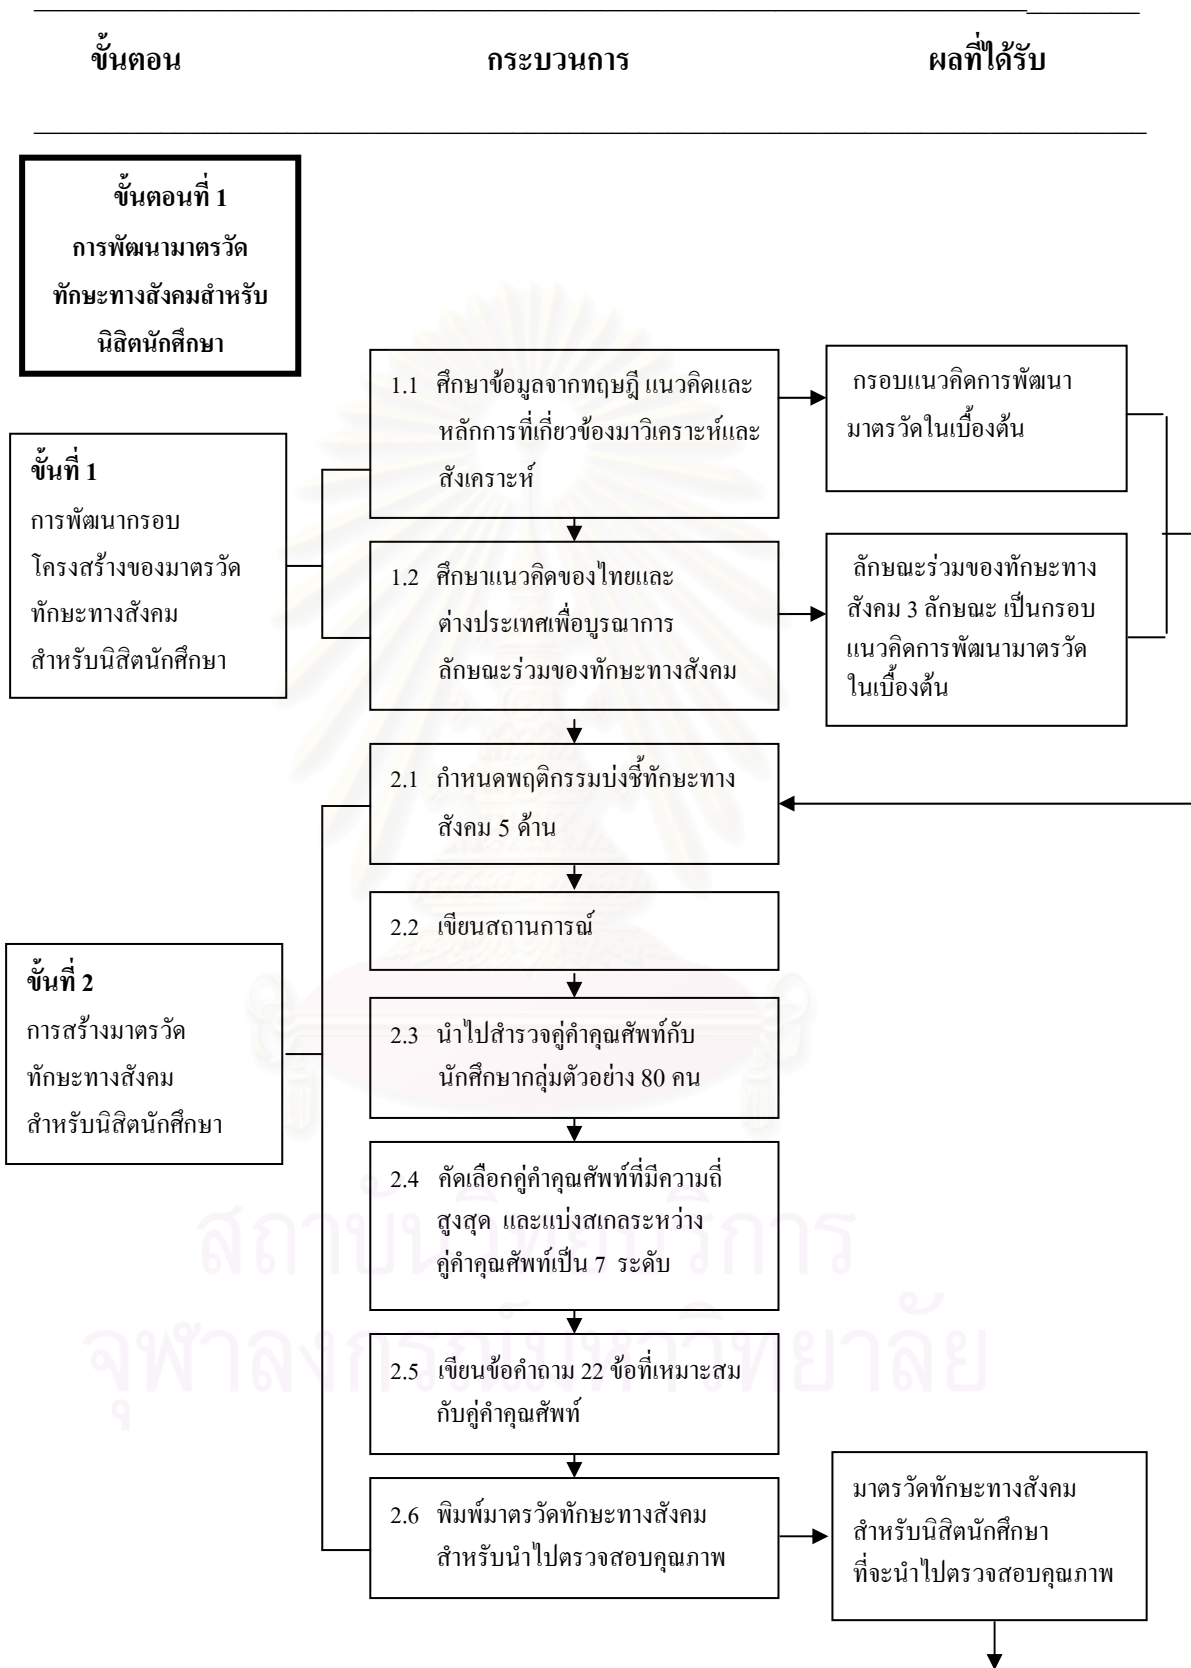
ขั้นตอน กระบวนการ ผลที่ได้รับ

ขั้นตอนที่ 1
การพัฒนามาตรวัดทักษะทางสังคมสำหรับนิสิตนักศึกษา

ขั้นที่ 1
การพัฒนากรอบโครงสร้างของมาตรวัดทักษะทางสังคมสำหรับนิสิตนักศึกษา

1.1 ศึกษาข้อมูลจากทฤษฎี แนวคิดและหลักการที่เกี่ยวข้องมาวิเคราะห์และสังเคราะห์

กรอบแนวคิดการพัฒนามาตรวัดในเบื้องต้น

1.2 ศึกษาแนวคิดของไทยและต่างประเทศเพื่อบูรณาการลักษณะร่วมของทักษะทางสังคม

ลักษณะร่วมของทักษะทางสังคม 3 ลักษณะ เป็นกรอบแนวคิดการพัฒนามาตรวัดในเบื้องต้น

ขั้นที่ 2
การสร้างมาตรวัดทักษะทางสังคมสำหรับนิสิตนักศึกษา

2.1 กำหนดพฤติกรรมบ่งชี้ทักษะทางสังคม 5 ด้าน

2.2 เขียนสถานการณ์

2.3 นำไปสำรวจคู่คำคุณศัพท์กับนักศึกษากลุ่มตัวอย่าง 80 คน

2.4 คัดเลือกคู่คำคุณศัพท์ที่มีความถี่สูงสุด และแบ่งสเกลระหว่างคู่คำคุณศัพท์เป็น 7 ระดับ

2.5 เขียนข้อคำถาม 22 ข้อที่เหมาะสมกับคู่คำคุณศัพท์

2.6 พิมพ์มาตรวัดทักษะทางสังคมสำหรับนำไปตรวจสอบคุณภาพ

มาตรวัดทักษะทางสังคมสำหรับนิสิตนักศึกษาที่จะนำไปตรวจสอบคุณภาพ